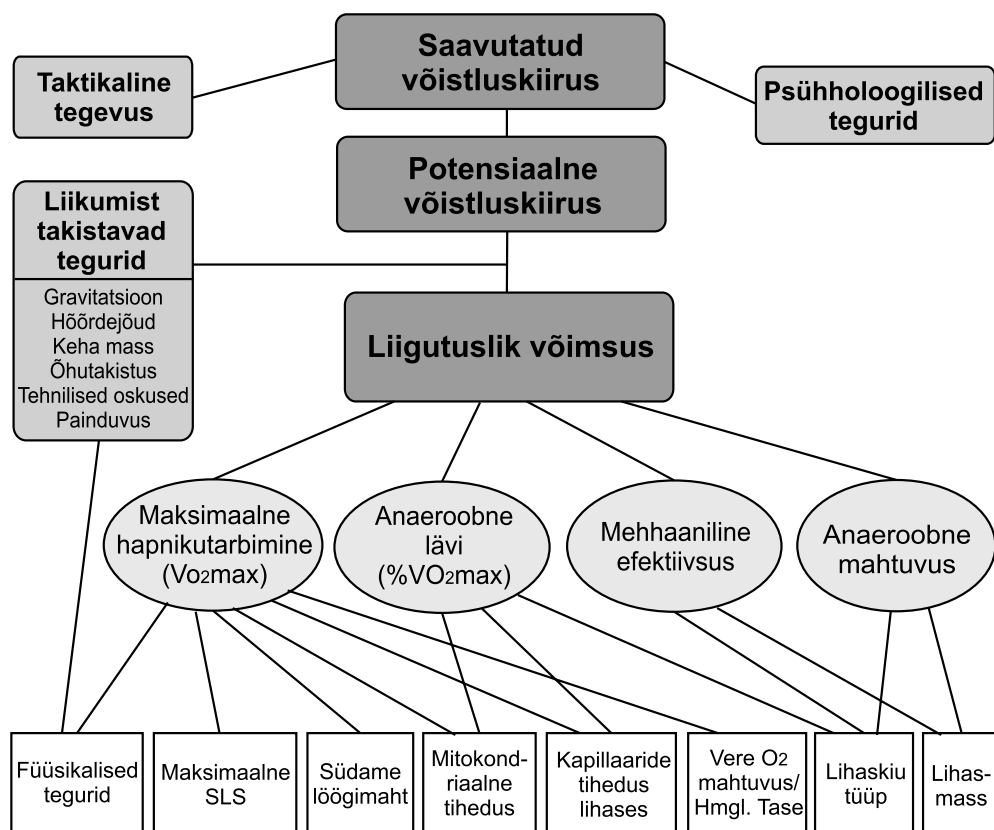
Saavutatud võistluskiirus

Taktikaline tegevus

Psühholoogilised tegurid

Potensiaalne võistluskiirus

Liikumist takistavad tegurid

Gravitatsioon
Hõõrdejõud
Keha mass
Õhutakistus
Tehnilised oskused
Painduvus

Liigutuslik võimsus

Maksimaalne hapnikutarbimine ($Vo_2max$)

Anaeroobne lävi ($\%VO_2max$)

Mehhaaniline efektiivsus

Anaeroobne mahtuvus

Füüsikalised tegurid

Maksimaalne SLS

Südame löögimaht

Mitokondriaalne tihedus

Kapillaaride tihedus lihases

Vere $O_2$ mahtuvus/ Hmgl. Tase

Lihaskiu tüüp

Lihasmass